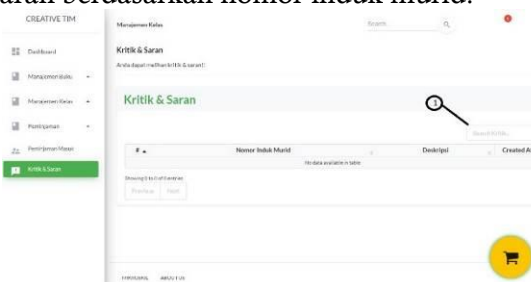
arah berdasarkan nomor induk murid.

CREATIVE TIM

Dashboard

Manajemen Buku

Manajemen Kelas

Peminjaman

Peminjaman Masal

Kritik & Saran

Manajemen Kelas

Search

Kritik & Saran

Anda dapat melihat kritik & saran!

Kritik & Saran

1

Search Kritik...

| # ▲ | Nomor Induk Murid | Deskripsi | Created A |
|---|---|---|---|
| No data available in table | | | |

Showing 0 to 0 of 0 entries

Previous Next

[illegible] ABOUT US